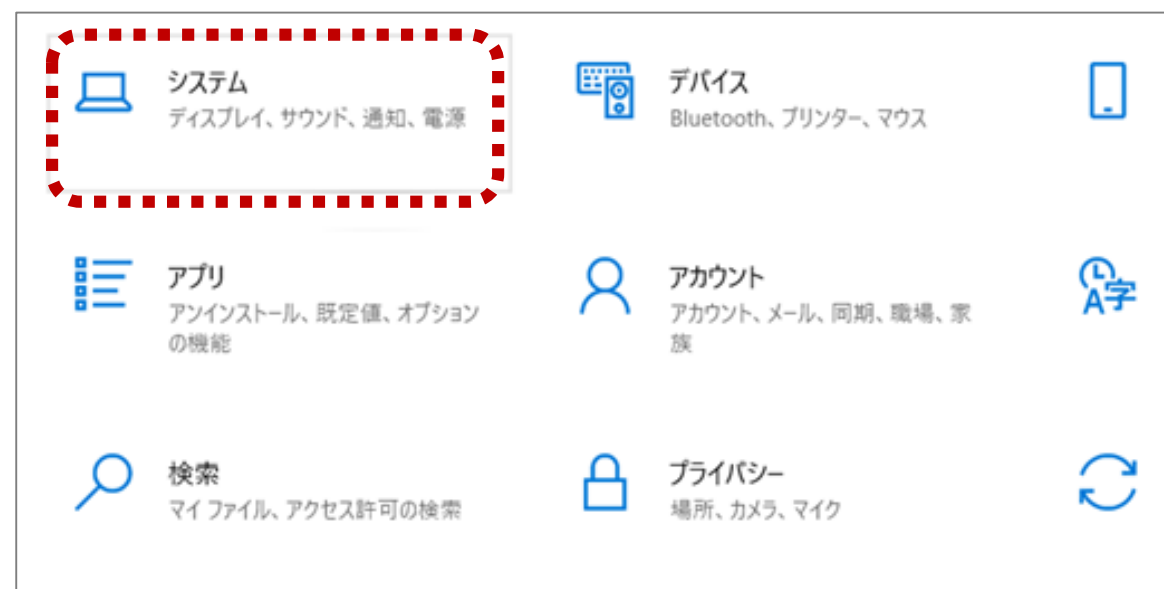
システム
ディスプレイ、サウンド、通知、電源

デバイス
Bluetooth、プリンター、マウス

アプリ
アンインストール、既定値、オプションの機能

アカウント
アカウント、メール、同期、職場、家族

検索
マイ ファイル、アクセス許可の検索

プライバシー
場所、カメラ、マイク